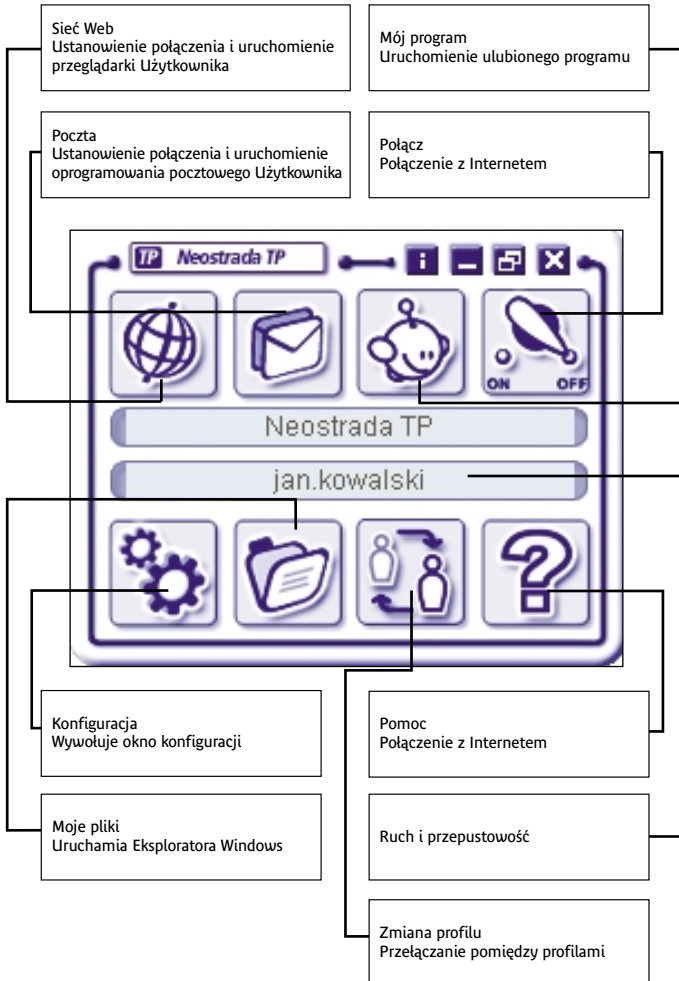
Sieć Web
Ustanowienie połączenia i uruchomienie przeglądarki Użytkownika

Mój program
Uruchomienie ulubionego programu

Poczta
Ustanowienie połączenia i uruchomienie oprogramowania pocztowego Użytkownika

Połącz
Połączenie z Internetem

TP Neostrada TP

i

ON OFF

Neostrada TP

jan.kowalski

Konfiguracja
Wywołuje okno konfiguracji

Pomoc
Połączenie z Internetem

Moje pliki
Uruchamia Eksploratora Windows

Ruch i przepustowość

Zmiana profilu
Przełączanie pomiędzy profilami